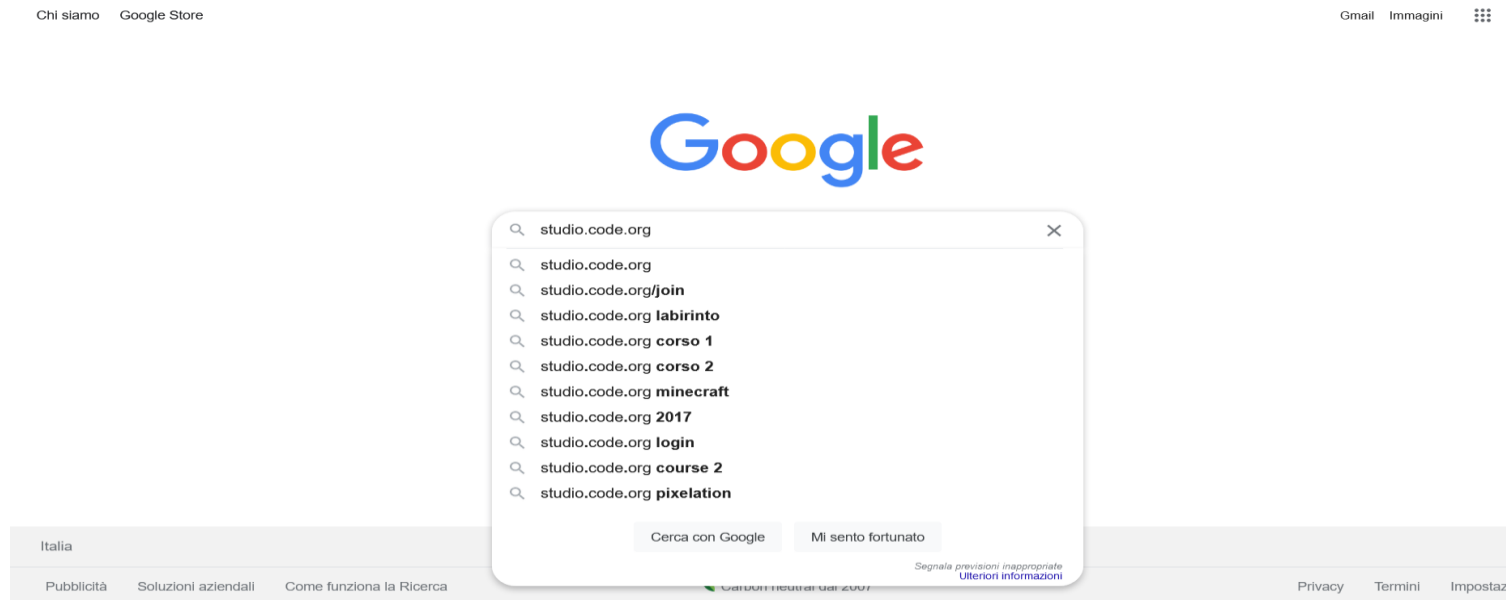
Chi siamo Google Store

Gmail Immagini

Google

studio.code.org

studio.code.org
studio.code.org/join
studio.code.org labirinto
studio.code.org corso 1
studio.code.org corso 2
studio.code.org minecraft
studio.code.org 2017
studio.code.org login
studio.code.org course 2
studio.code.org pixelation

Cerca con Google Mi sento fortunato

Segnala previsioni inappropriate
Ulteriori informazioni

Italia

Pubblicità Soluzioni aziendali Come funziona la Ricerca Carbon neutral dal 2007 Privacy Termini Impostaz